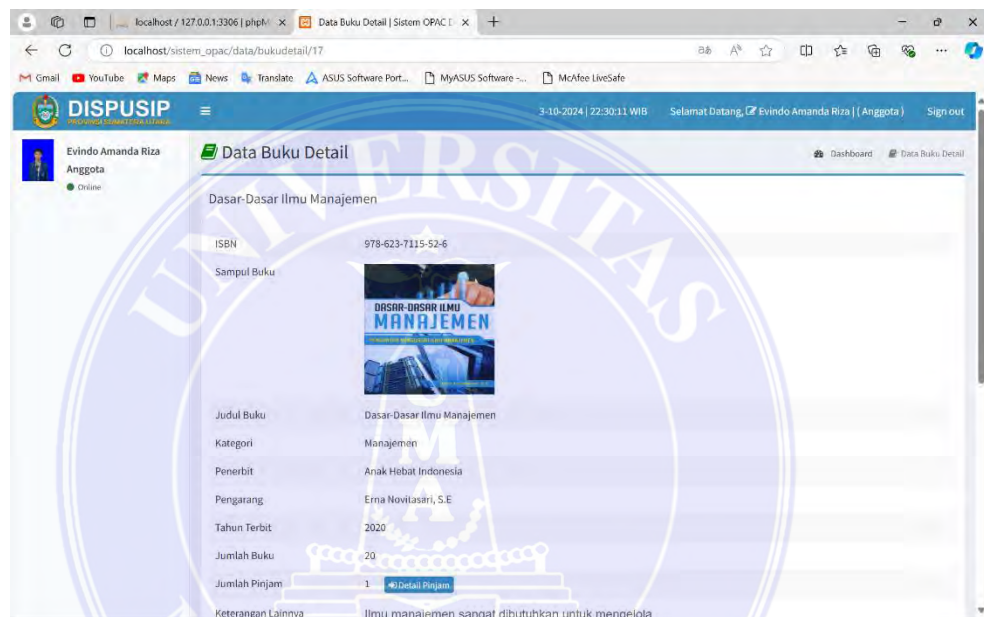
localhost / 127.0.0.1:3306 | phpM ×
Data Buku Detail | Sistem OPAC D ×
+

localhost/sistem_opac/data/bukudetail/17

Gmail YouTube Maps News Translate ASUS Software Port... MyASUS Software -... McAfee LiveSafe

DISPUSIP
PROVINSI SUMATERA UTARA

3-10-2024 | 22:30:11 WIB Selamat Datang, Evindo Amanda Riza | ( Anggota ) Sign out

Evindo Amanda Riza Anggota
Online

Data Buku Detail
Dashboard Data Buku Detail

Dasar-Dasar Ilmu Manajemen

| ISBN | 978-623-7115-52-6 |
|---|---|
| Sampul Buku | DASAR-DASAR ILMU MANAJEMEN |
| Judul Buku | Dasar-Dasar Ilmu Manajemen |
| Kategori | Manajemen |
| Penerbit | Anak Hebat Indonesia |
| Pengarang | Erna Novitasari, S.E |
| Tahun Terbit | 2020 |
| Jumlah Buku | 20 |
| Jumlah Pinjam | 1 Detail Pinjam |
| Keterangan Lainnya | Ilmu manajemen sangat dibutuhkan untuk mengelola |

UNIVERSITAS